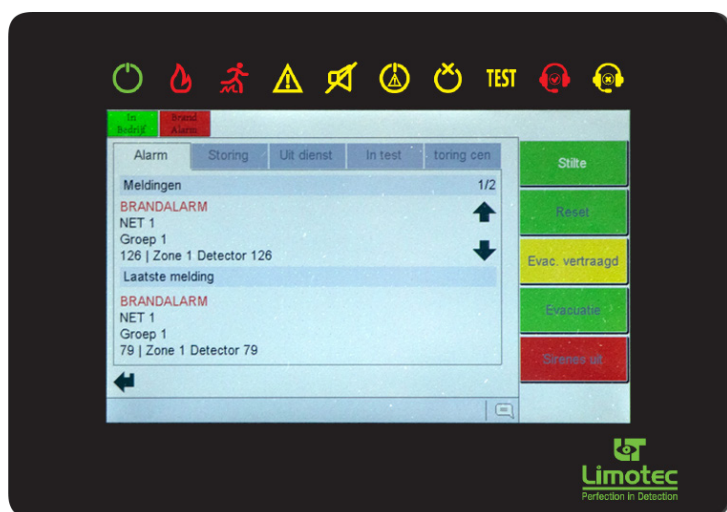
TEST

In Bedrijf | Brand Alarm

Alarm | Storing | Uit dienst | In test | toring cen

Meldingen 1/2

BRANDALARM
NET 1
Groep 1
126 | Zone 1 Detector 126

Laatste melding

BRANDALARM
NET 1
Groep 1
79 | Zone 1 Detector 79

Stilte

Reset

Evac. vertraagd

Evacuatie

Sirenes uit

Limotec
Perfection In Detection